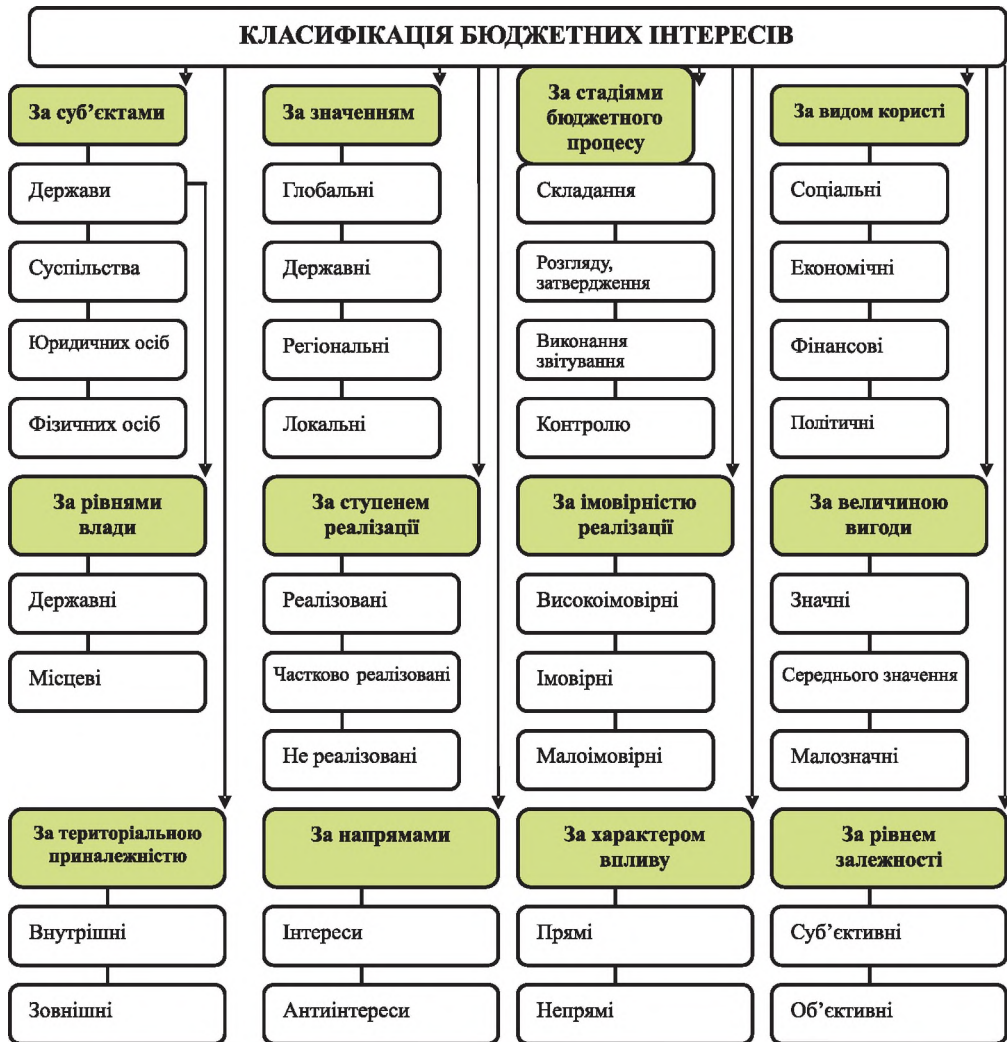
КЛАСИФІКАЦІЯ БЮДЖЕТНИХ ІНТЕРЕСІВ

За суб'єктами
Держави
Суспільства
Юридичних осіб
Фізичних осіб

За значенням
Глобальні
Державні
Регіональні
Локальні

За стадіями бюджетного процесу
Складання
Розгляду, затвердження
Виконання звітування
Контролю

За видом користі
Соціальні
Економічні
Фінансові
Політичні

За рівнями влади
Державні
Місцеві

За ступенем реалізації
Реалізовані
Частково реалізовані
Не реалізовані

За імовірністю реалізації
Високоімовірні
Імовірні
Малоімовірні

За величиною вигоди
Значні
Середнього значення
Малозначні

За територіальною приналежністю
Внутрішні
Зовнішні

За напрямами
Інтереси
Антиінтереси

За характером впливу
Прямі
Непрямі

За рівнем залежності
Суб'єктивні
Об'єктивні